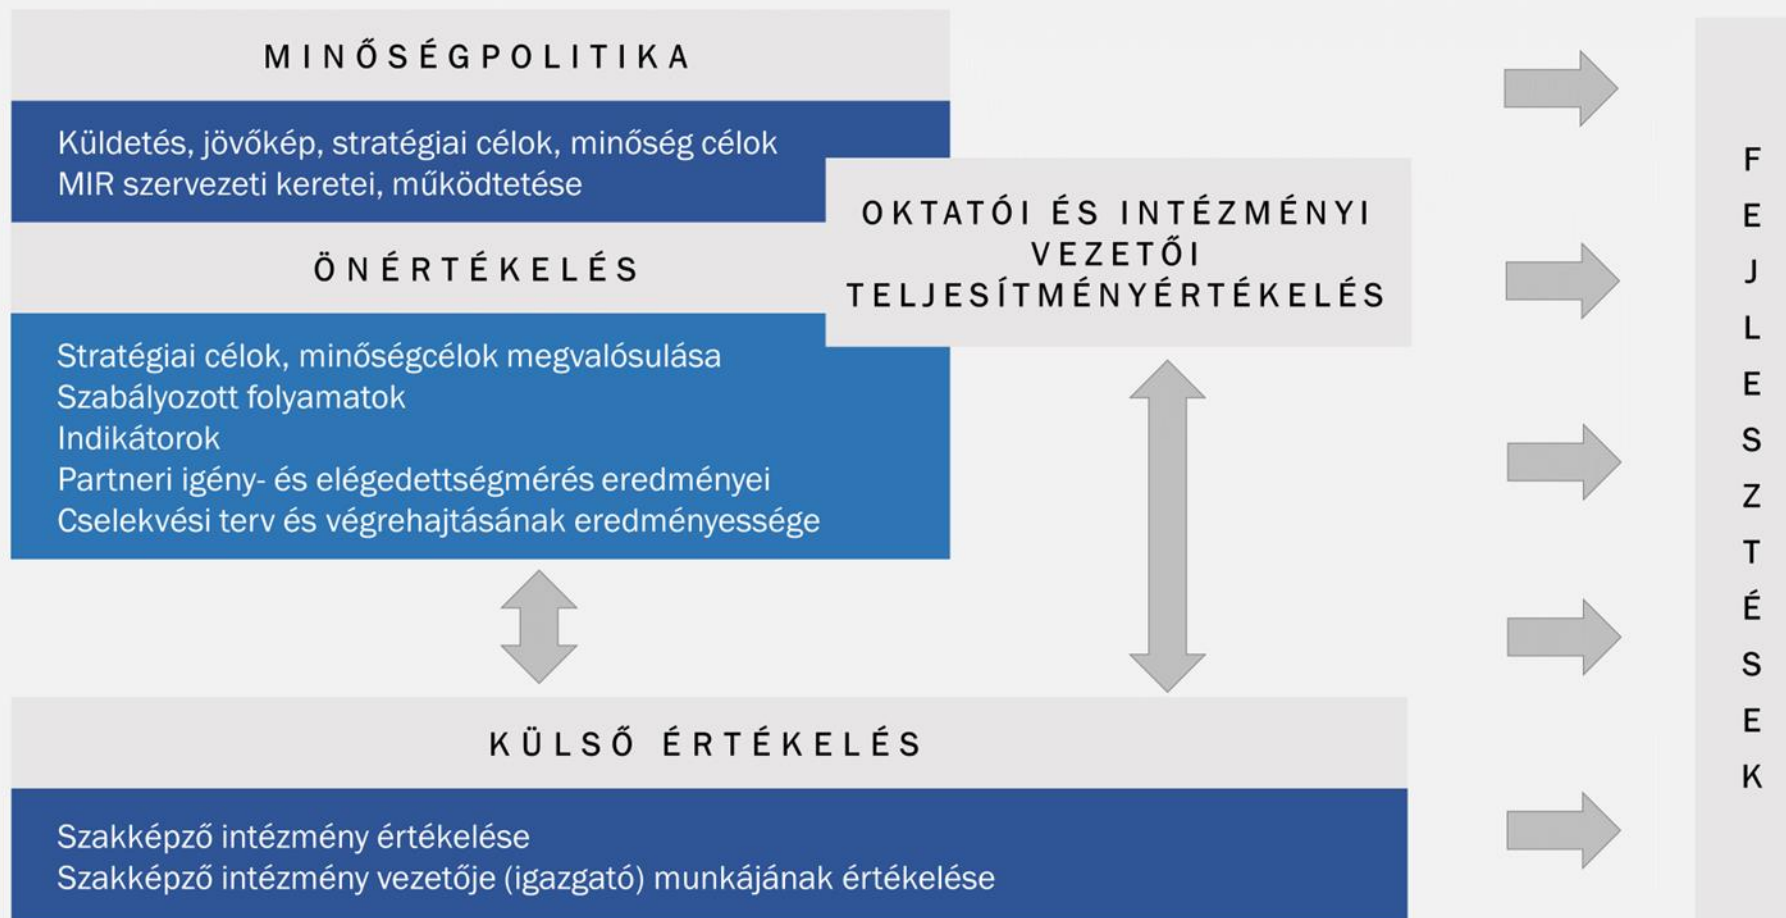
MINŐSÉGPOLITIKA

Küldetés, jövőkép, stratégiai célok, minőség célok
MIR szervezeti keretei, működtetése

ÖNÉRTÉKELÉS

Stratégiai célok, minőségcélok megvalósulása
Szabályozott folyamatok
Indikátorok
Partneri igény- és elégedettségmérés eredményei
Cselekvési terv és végrehajtásának eredményessége

OKTATÓI ÉS INTÉZMÉNYI VEZETŐI TELJESÍTMÉNYÉRTÉKELÉS

KÜLSŐ ÉRTÉKELÉS

Szakképző intézmény értékelése
Szakképző intézmény vezetője (igazgató) munkájának értékelése

F E J L E S Z T É S E K